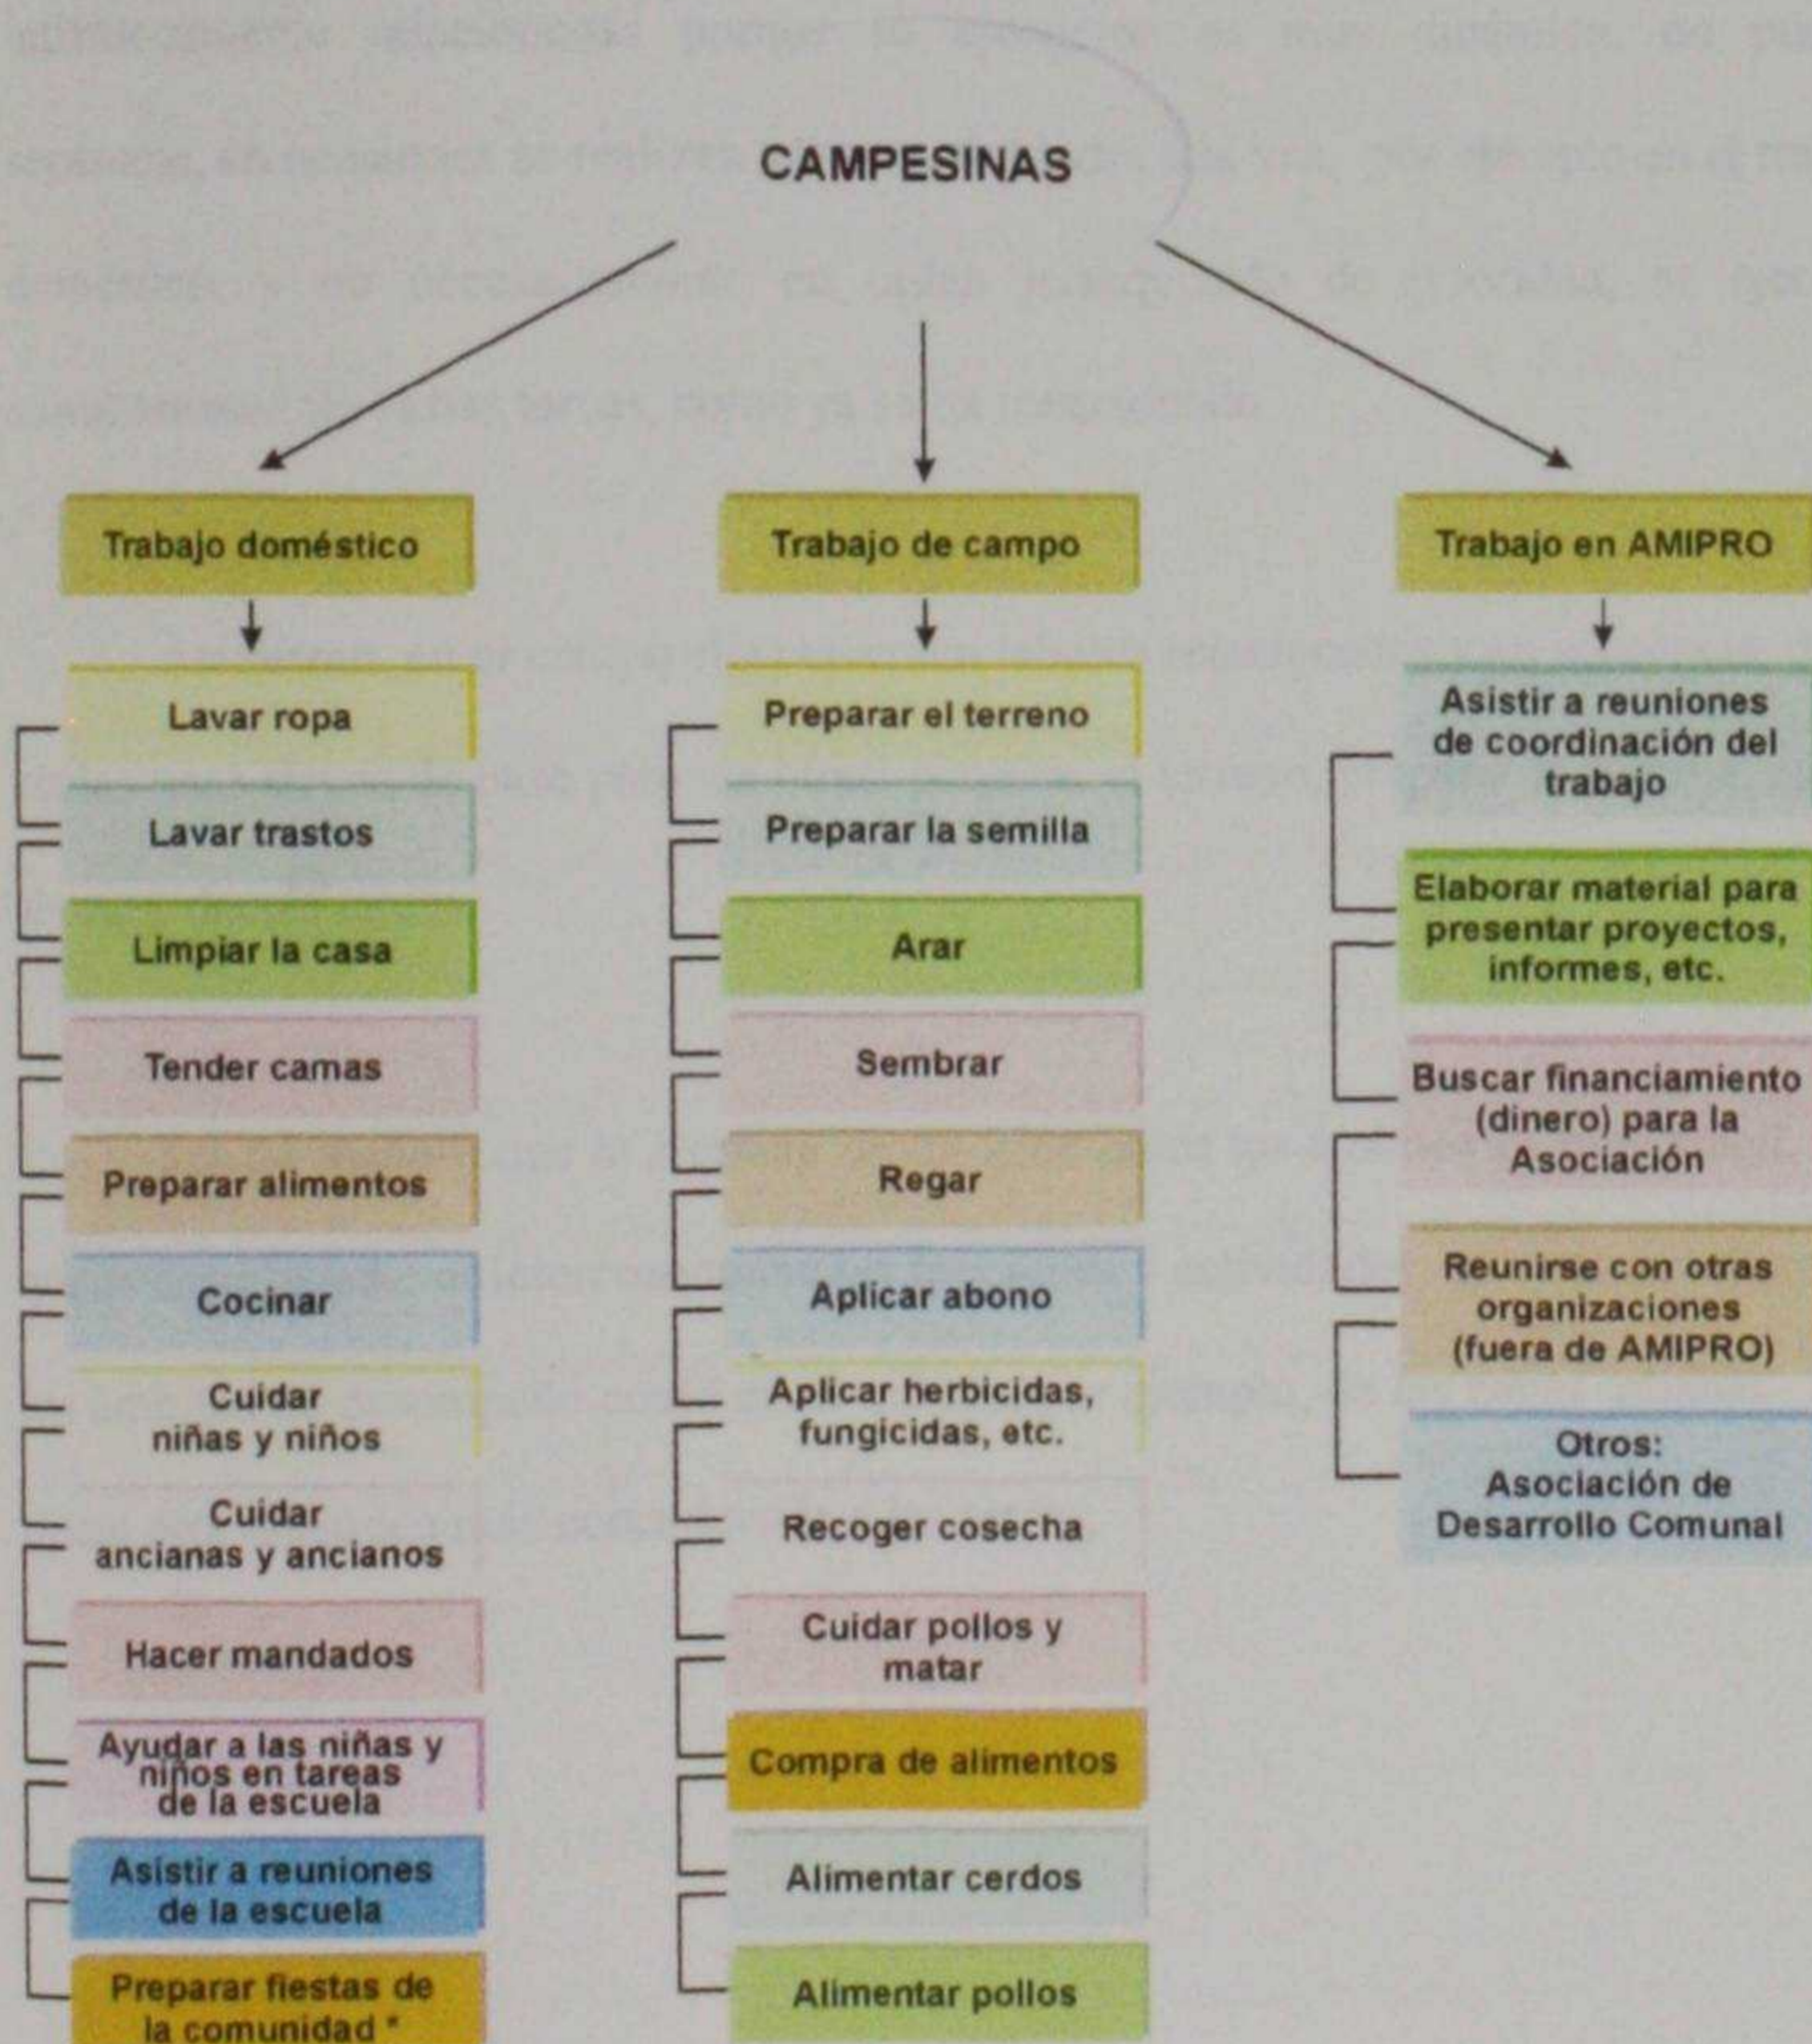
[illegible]

CAMPESINAS

Trabajo doméstico

Lavar ropa

Lavar trastos

Limpiar la casa

Tender camas

Preparar alimentos

Cocinar

Cuidar niñas y niños

Cuidar ancianas y ancianos

Hacer mandados

Ayudar a las niñas y niños en tareas de la escuela

Asistir a reuniones de la escuela

Preparar fiestas de la comunidad *

Trabajo de campo

Preparar el terreno

Preparar la semilla

Arar

Sembrar

Regar

Aplicar abono

Aplicar herbicidas, fungicidas, etc.

Recoger cosecha

Cuidar pollos y matar

Compra de alimentos

Alimentar cerdos

Alimentar pollos

Trabajo en AMIPRO

Asistir a reuniones de coordinación del trabajo

Elaborar material para presentar proyectos, informes, etc.

Buscar financiamiento (dinero) para la Asociación

Reunirse con otras organizaciones (fuera de AMIPRO)

Otros: Asociación de Desarrollo Comunal